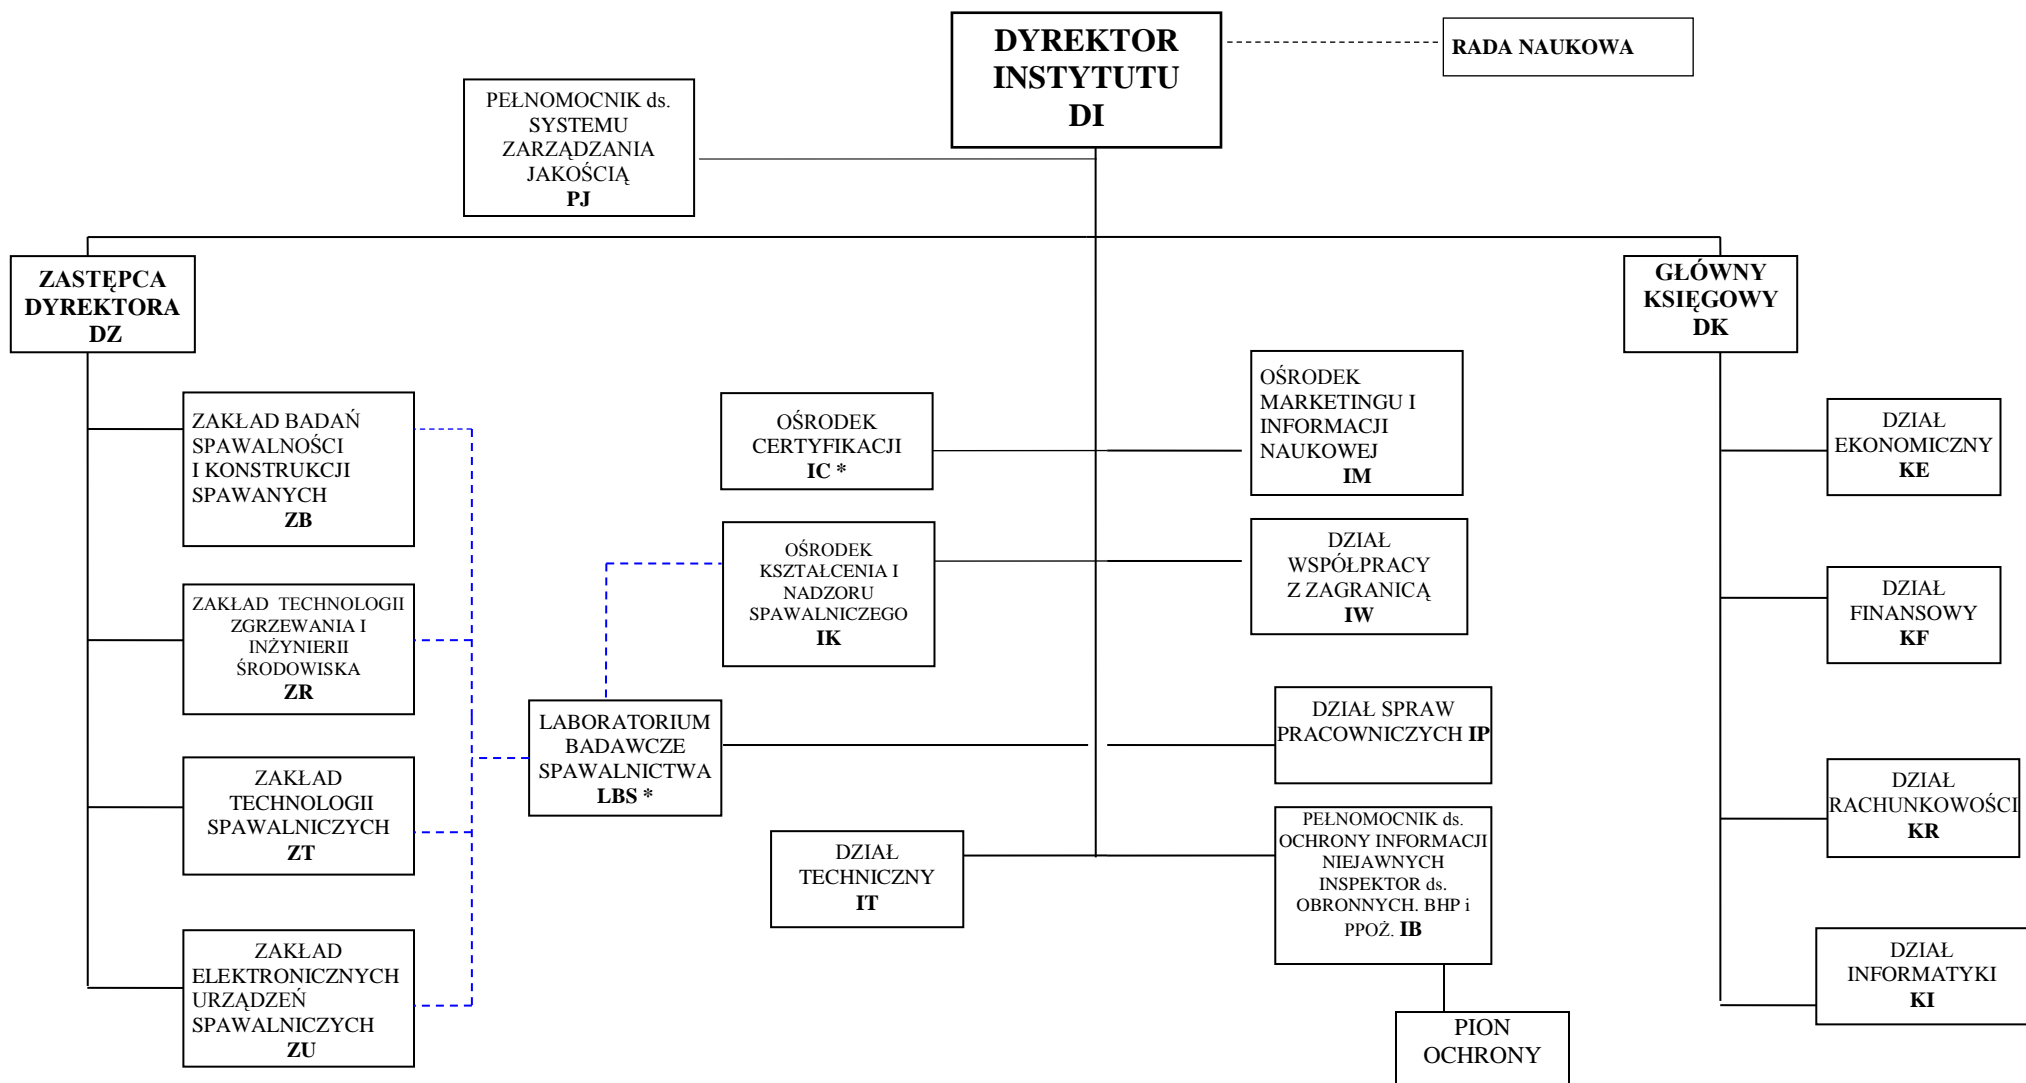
DYREKTOR INSTYTUTU DI

RADA NAUKOWA

PEŁNOMOCNIK ds. SYSTEMU ZARZĄDZANIA JAKOŚCIĄ PJ

ZASTĘPCA DYREKTORA DZ

GŁÓWNY KSIĘGOWY DK

ZAKŁAD BADAŃ SPAWALNOŚCI I KONSTRUKCJI SPAWANYCH ZB

ZAKŁAD TECHNOLOGII ZGRZEWANIA I INŻYNIERII ŚRODOWISKA ZR

ZAKŁAD TECHNOLOGII SPAWALNICZYCH ZT

ZAKŁAD ELEKTRONICZNYCH URZĄDZEŃ SPAWALNICZYCH ZU

OŚRODEK CERTYFIKACJI IC *

OŚRODEK KSZTAŁCENIA I NADZORU SPAWALNICZEGO IK

LABORATORIUM BADAWCZE SPAWALNICTWA LBS *

DZIAŁ TECHNICZNY IT

OŚRODEK MARKETINGU I INFORMACJI NAUKOWEJ IM

DZIAŁ WSPÓŁPRACY Z ZAGRANICĄ IW

DZIAŁ SPRAW PRACOWNICZYCH IP

PEŁNOMOCNIK ds. OCHRONY INFORMACJI NIEJAWNYCH INSPEKTOR ds. OBRONNYCH. BHP i PPOŻ. IB

PION OCHRONY

DZIAŁ EKONOMICZNY KE

DZIAŁ FINANSOWY KF

DZIAŁ RACHUNKOWOŚCI KR

DZIAŁ INFORMATYKI KI